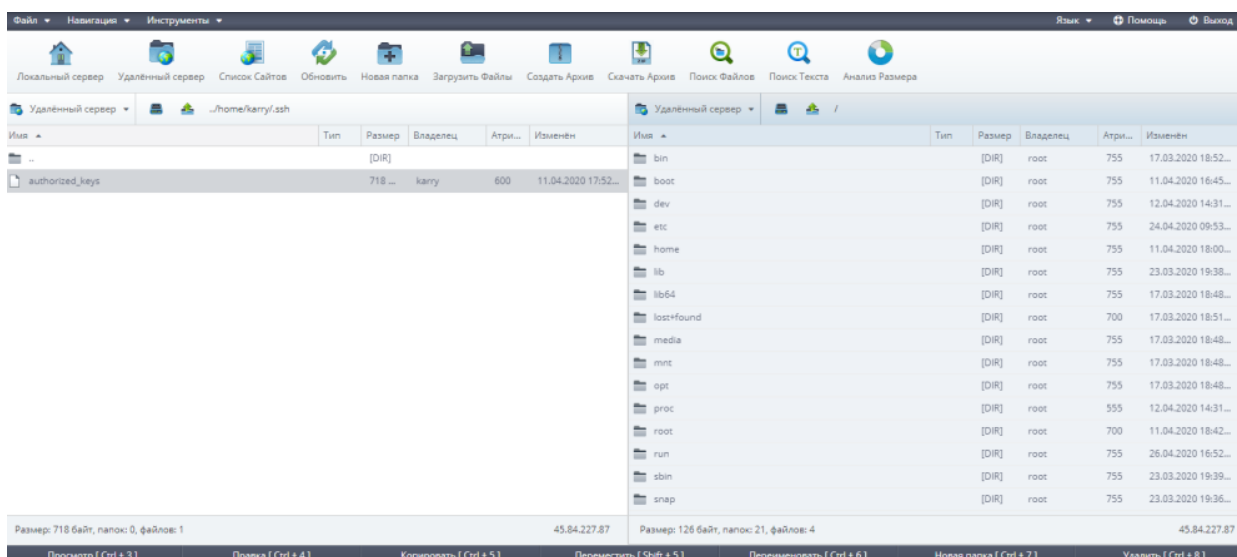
Файл ▾ Навигация ▾ Инструменты ▾

Язык ▾ Помощь Выход

Локальный сервер Удалённый сервер Список Сайтов Обновить Новая папка Загрузить Файлы Создать Архив Скачать Архив Поиск Файлов Поиск Текста Анализ Размера

Удалённый сервер ▾ ../home/karry/.ssh

| Имя | Тип | Размер | Владелец | Атри... | Изменён |
|---|---|---|---|---|---|
| .. | | [DIR] | | | |
| authorized_keys | | 718 ... | karry | 600 | 11.04.2020 17:52... |

Размер: 718 байт, папок: 0, файлов: 1 45.84.227.87

Удалённый сервер ▾ /

| Имя | Тип | Размер | Владелец | Атри... | Изменён |
|---|---|---|---|---|---|
| bin | | [DIR] | root | 755 | 17.03.2020 18:52... |
| boot | | [DIR] | root | 755 | 11.04.2020 16:45... |
| dev | | [DIR] | root | 755 | 12.04.2020 14:31... |
| etc | | [DIR] | root | 755 | 24.04.2020 09:53... |
| home | | [DIR] | root | 755 | 11.04.2020 18:00... |
| lib | | [DIR] | root | 755 | 23.03.2020 19:38... |
| lib64 | | [DIR] | root | 755 | 17.03.2020 18:48... |
| lost+found | | [DIR] | root | 700 | 17.03.2020 18:51... |
| media | | [DIR] | root | 755 | 17.03.2020 18:48... |
| mnt | | [DIR] | root | 755 | 17.03.2020 18:48... |
| opt | | [DIR] | root | 755 | 17.03.2020 18:48... |
| proc | | [DIR] | root | 555 | 12.04.2020 14:31... |
| root | | [DIR] | root | 700 | 11.04.2020 18:42... |
| run | | [DIR] | root | 755 | 26.04.2020 16:52... |
| sbin | | [DIR] | root | 755 | 23.03.2020 19:39... |
| snap | | [DIR] | root | 755 | 23.03.2020 19:36... |

Размер: 126 байт, папок: 21, файлов: 4 45.84.227.87

Просмотр [ Ctrl + 3 ] Правка [ Ctrl + 4 ] Копировать [ Ctrl + 5 ] Переместить [ Shift + 5 ] Переименовать [ Ctrl + 6 ] Новая папка [ Ctrl + 7 ] Удалить [ Ctrl + 8 ]